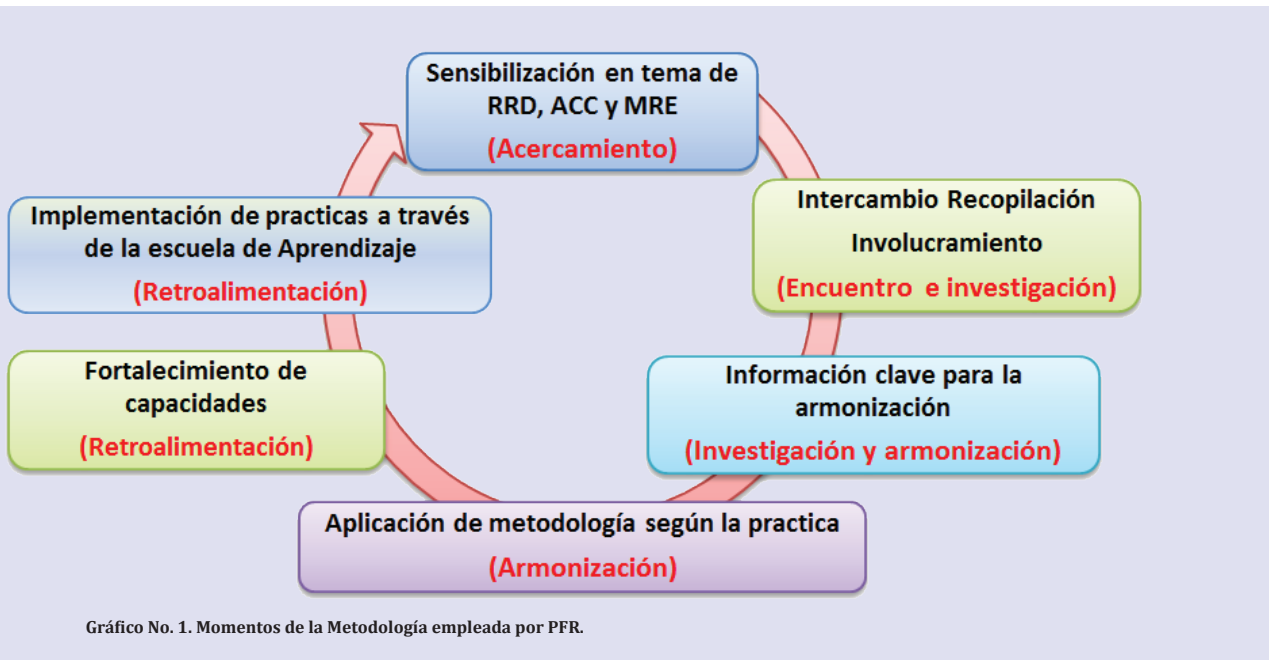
Sensibilización en tema de RRD, ACC y MRE
(Acercamiento)

Intercambio Recopilación
Involucramiento
(Encuentro e investigación)

Información clave para la armonización
(Investigación y armonización)

Aplicación de metodología según la practica
(Armonización)

Fortalecimiento de capacidades
(Retroalimentación)

Implementación de practicas a través de la escuela de Aprendizaje
(Retroalimentación)

Gráfico No. 1. Momentos de la Metodología empleada por PFR.